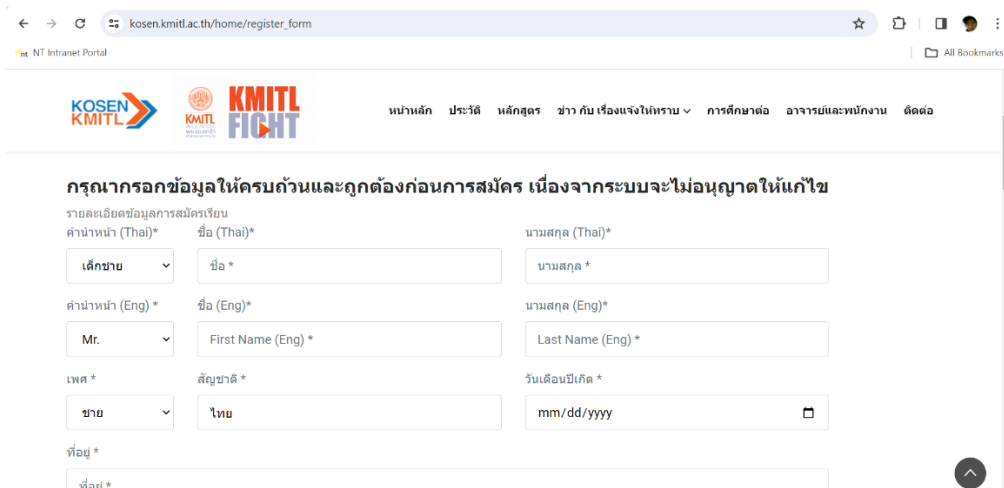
kosen.kmitl.ac.th/home/register_form

NT Intranet Portal

All Bookmarks

KOSEN KMITL

KMITL KMITL FIGHT

หน้าหลัก ประวัติ หลักสูตร ข่าว กับ เรื่องแจ้งให้ทราบ การศึกษาต่อ อาจารย์และพนักงาน ติดต่อ

กรุณากรอกข้อมูลให้ครบถ้วนและถูกต้องก่อนการสมัคร เนื่องจากระบบจะไม่อนุญาตให้แก้ไข

รายละเอียดข้อมูลการสมัครเรียน

คำนำหน้า (Thai)*
เด็กชาย

ชื่อ (Thai)*
ชื่อ *

นามสกุล (Thai)*
นามสกุล *

คำนำหน้า (Eng) *
Mr.

ชื่อ (Eng)*
First Name (Eng) *

นามสกุล (Eng)*
Last Name (Eng) *

เพศ *
ชาย

สัญชาติ *
ไทย

วันเดือนปีเกิด *
mm/dd/yyyy

ที่อยู่ *
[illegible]